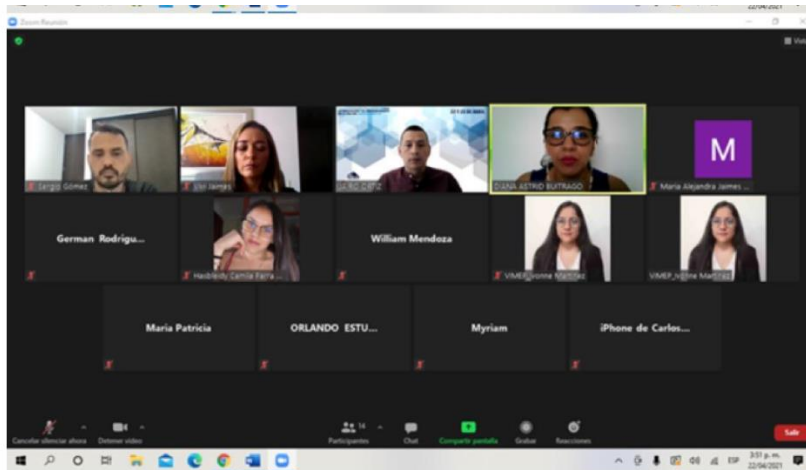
Zoom Reunión

22/04/2021

Vista

Sergio Gómez

Lizi Jaimes

DIANA ASTRID BUITRAGO

M

Maria Alejandra Jaimes ...

German Rodrigu...

Haidbledy Camila Parra ...

William Mendoza

VIMEP_Ivonne Martinez

VIMEP_Ivonne Martinez

Maria Patricia

ORLANDO ESTU...

Myriam

iPhone de Carlos...

Cancelar silenciar ahora

Detener video

14

Participantes

Chat

Compartir pantalla

Grabar

Reacciones

Salir

3:51 p. m.

22/04/2021

ESP